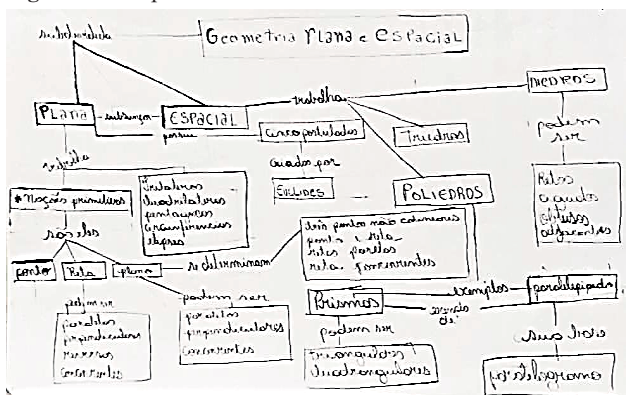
subdividida

Geometria Plana e Espacial

Plana — diferenças — Espacial — trabalha

possui

cinco postulados

criados por

Euclides

Triedros

Poliedros

Medidas

podem ser

Retos
agudos
obtusos
adjacentes

estuda

* Noções primitivas

Triângulos
Quadriláteros
pentágonos
circunferências
elipses

são elas

ponto   Reta   plano

se determinam

três pontos não colineares
ponto e reta
retas paralelas
retas concorrentes

podem ser
paralelas
perpendiculares
reversas
concorrentes

podem ser
paralelos
perpendiculares
concorrentes

Prismas

exemplos

paralelepípedo

formado de

podem ser
triangulares
quadrangulares

suas faces

paralelogramo